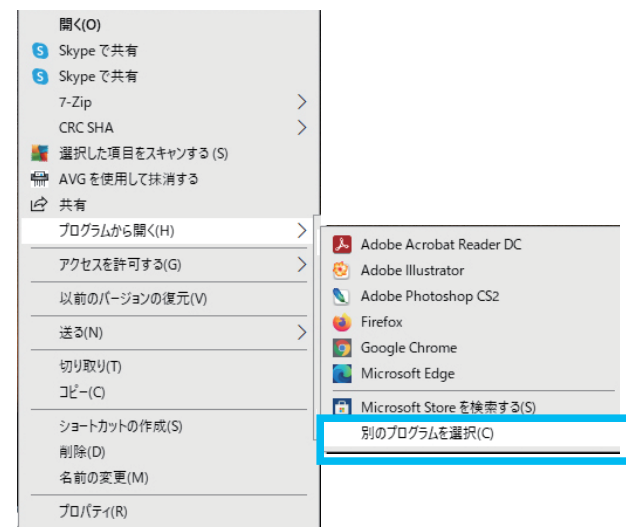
開く(O)
Skype で共有
Skype で共有
7-Zip
CRC SHA
選択した項目をスキャンする (S)
AVG を使用して抹消する
共有
プログラムから開く(H)
アクセスを許可する(G)
以前のバージョンの復元(V)
送る(N)
切り取り(T)
コピー(C)
ショートカットの作成(S)
削除(D)
名前の変更(M)
プロパティ(R)

Adobe Acrobat Reader DC
Adobe Illustrator
Adobe Photoshop CS2
Firefox
Google Chrome
Microsoft Edge
Microsoft Store を検索する(S)
別のプログラムを選択(C)